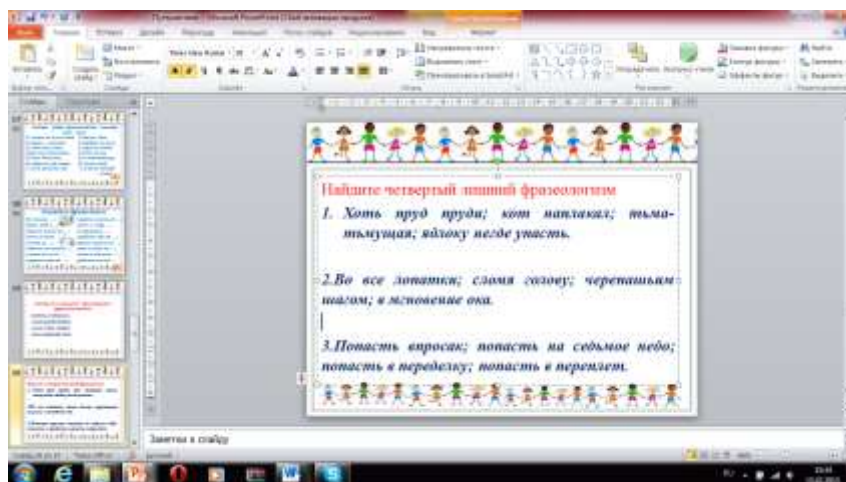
Найдите четвертый лишний фразеологизм

1. Хоть пруд пруди; кот наплакал; тьма-тьмущая; яблоку негде упасть.

2.Во все лопатки; сломя голову; черепашьим шагом; в мгновение ока.

3.Попасть впросак; попасть на седьмое небо; попасть в переделку; попасть в переплет.

Заметки к слайду